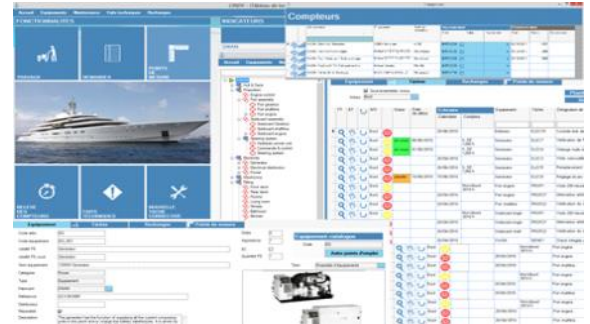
Accueil Equipements Maintenance Suivi technique Rechanges

FONCTIONNALITES

MANCHETTES

Compteurs

Equipement Tâches Rechanges Points de mesure

Equipement Tâches Rechanges Points de mesure

Equipement catalogue

Autre points (Compte)

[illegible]